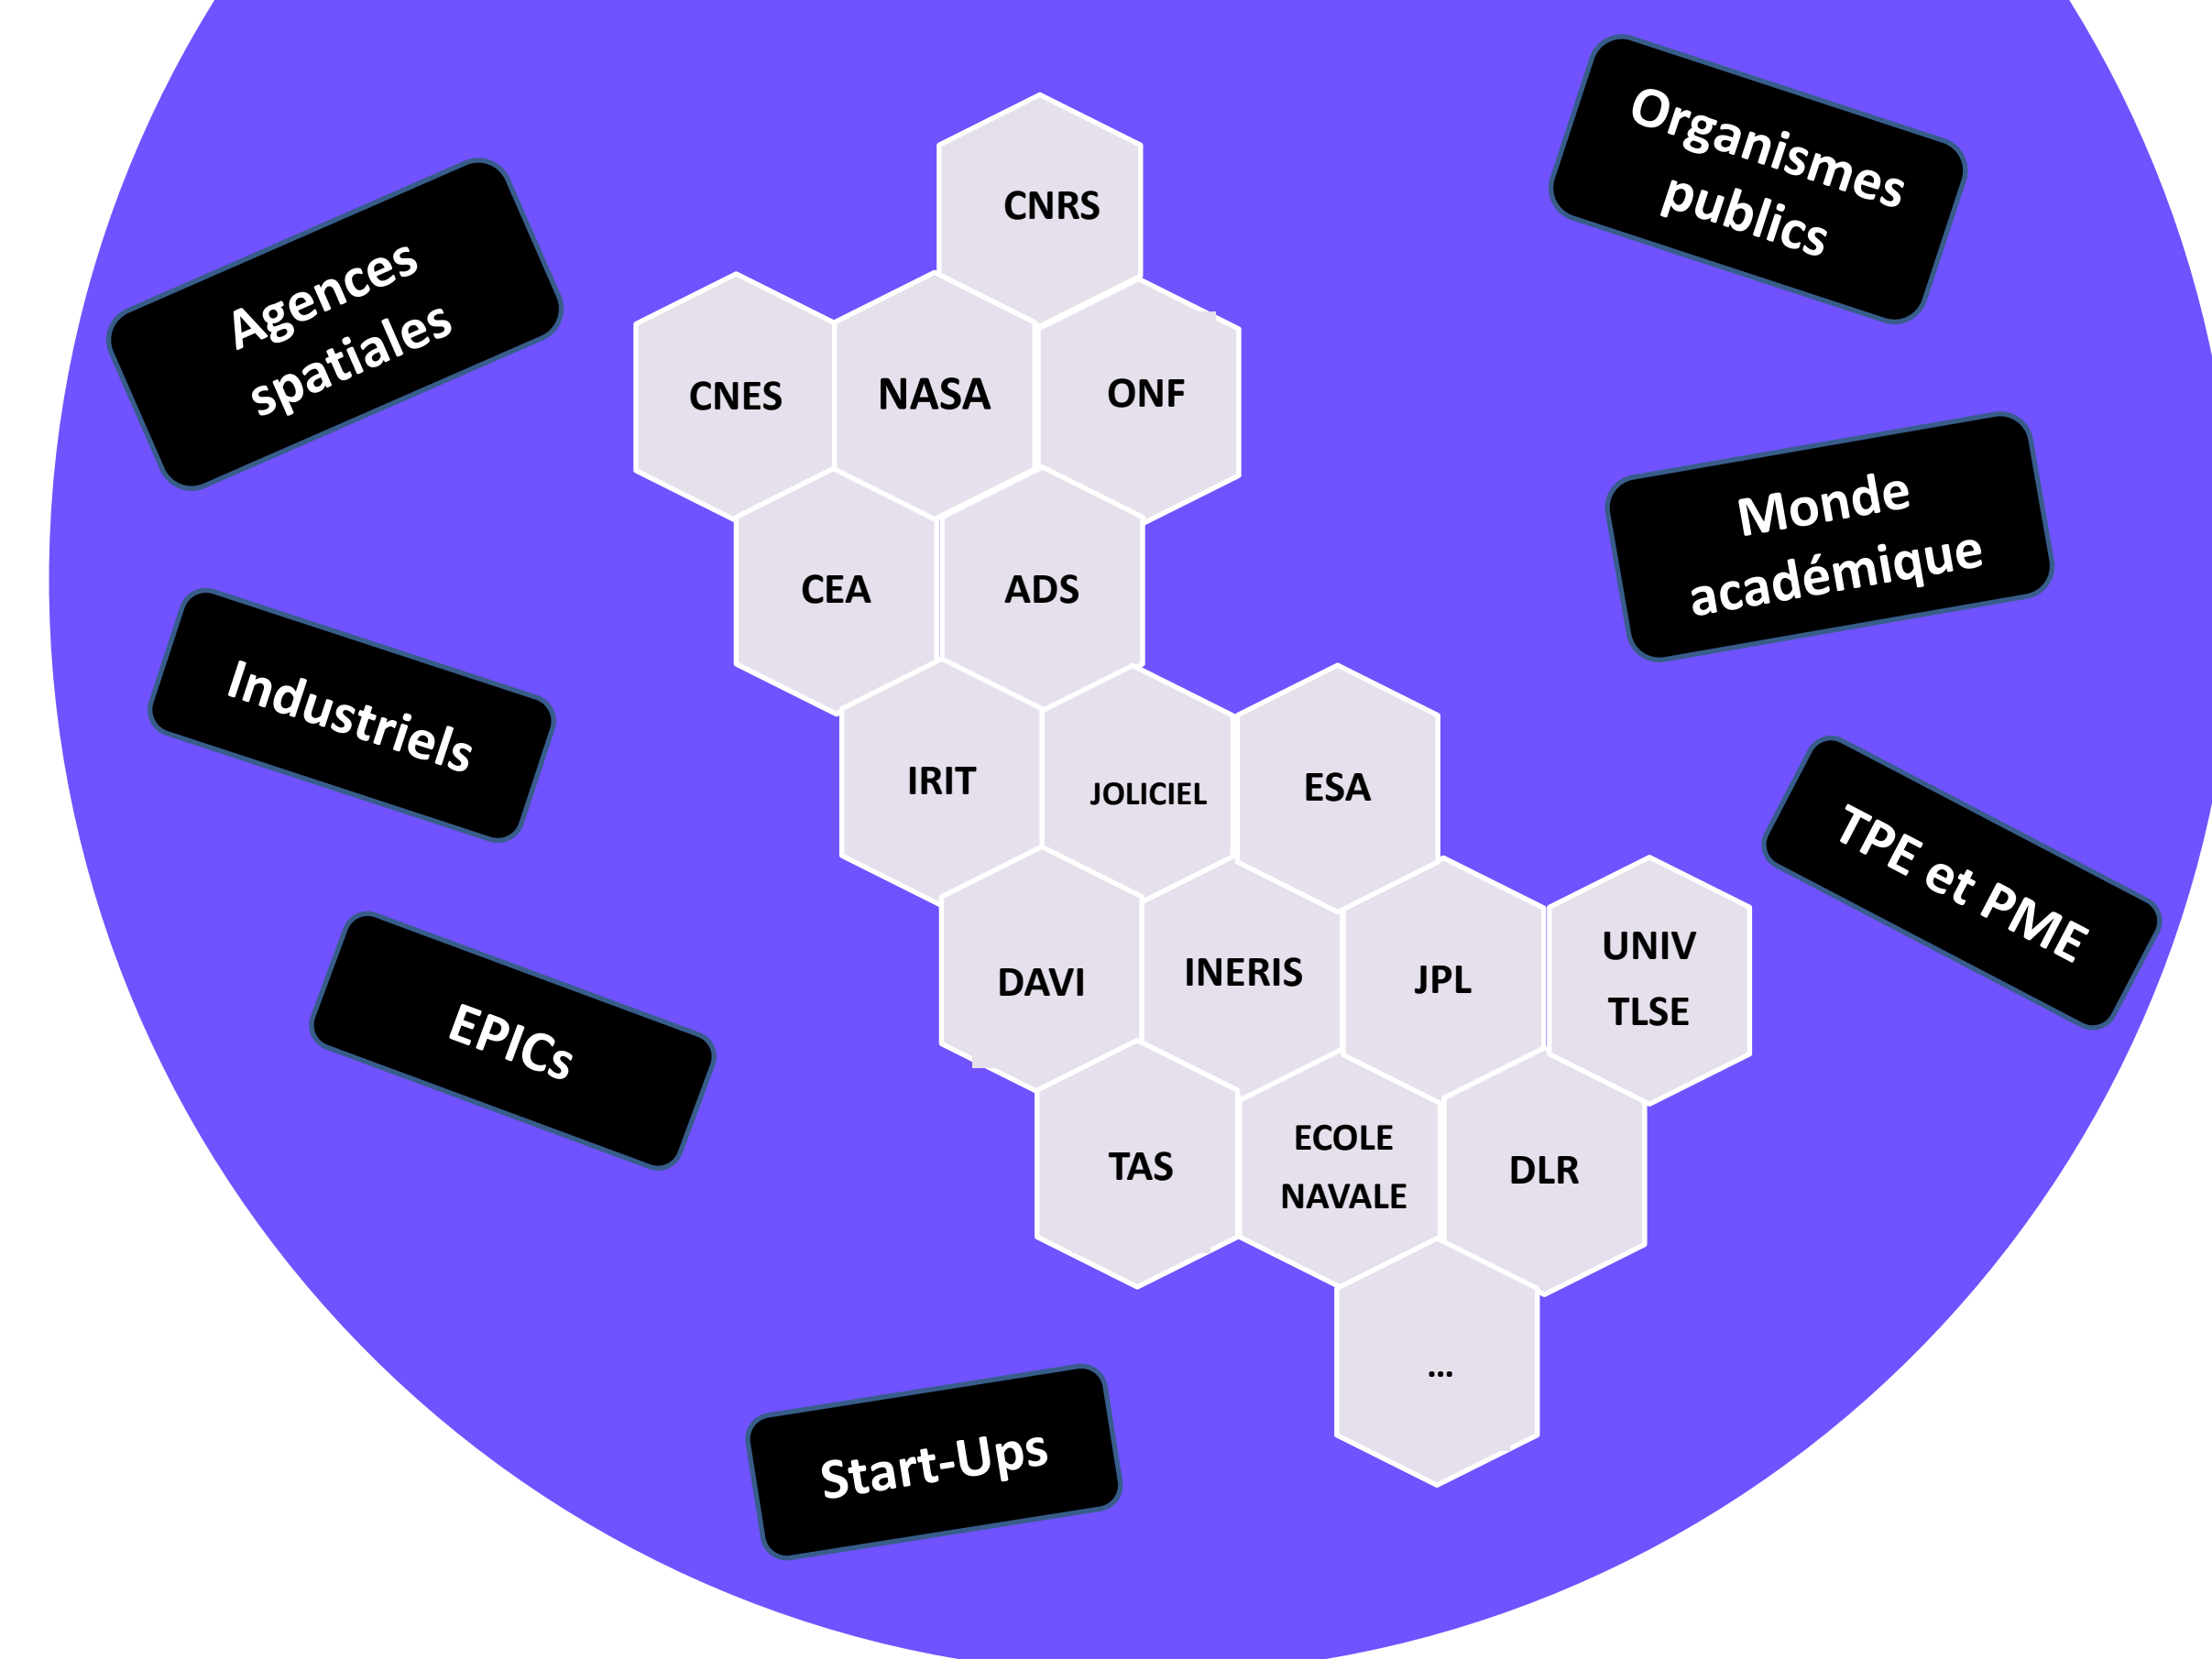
Agences spatiales

Organismes publics

CNRS

CNES

NASA

ONF

CEA

ADS

Monde académique

Industriels

IRIT

JOLICIEL

ESA

TPE et PME

DAVI

INERIS

JPL

UNIV TLSE

EPICs

TAS

ECOLE NAVALE

DLR

...

Start-Ups